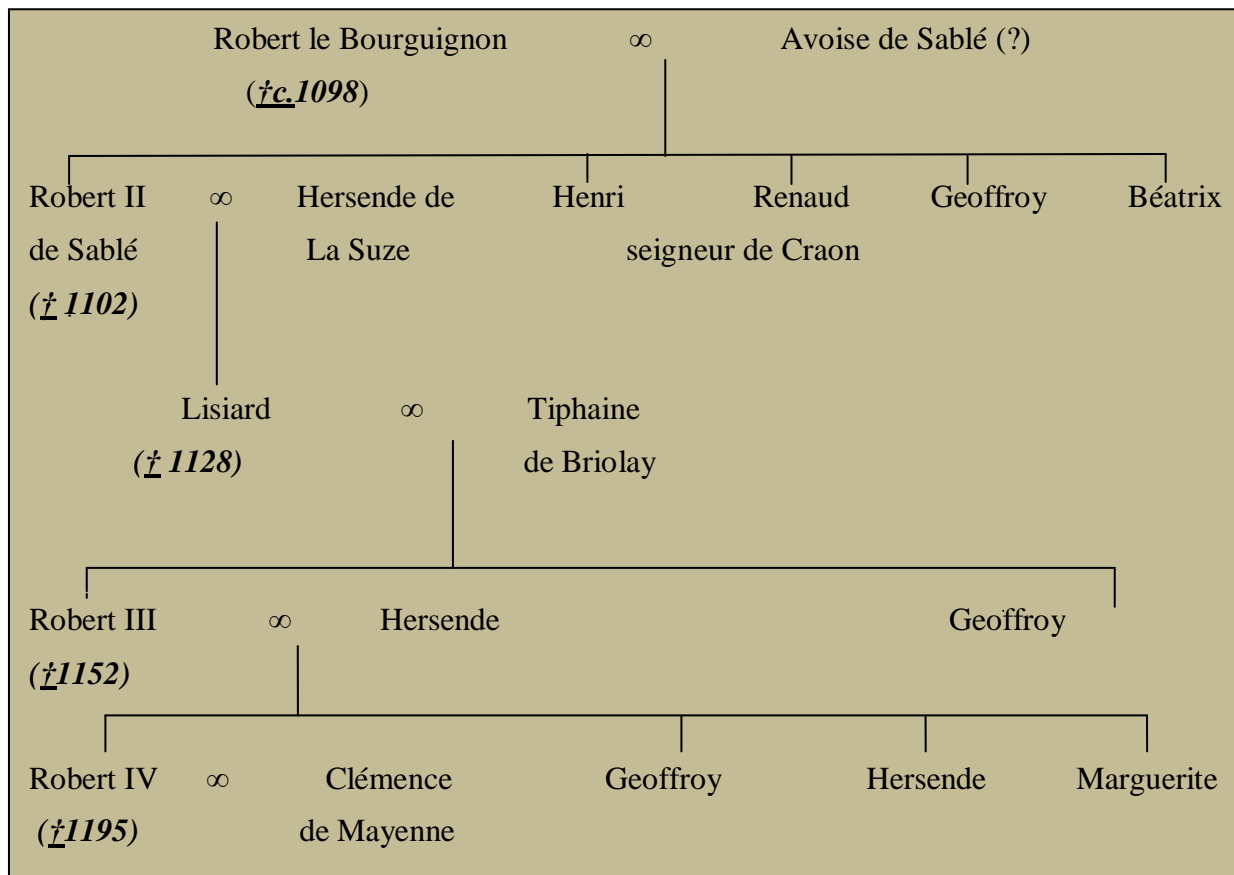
Robert le Bourguignon ∞ Avoise de Sablé (?)
(†c.1098)

Robert II de Sablé († 1102) ∞ Hersende de La Suze

Henri

Renaud seigneur de Craon

Geoffroy

Béatrix

Lisiard († 1128) ∞ Tiphaine de Briolay

Robert III (†1152) ∞ Hersende

Geoffroy

Robert IV (†1195) ∞ Clémence de Mayenne

Geoffroy

Hersende

Marguerite